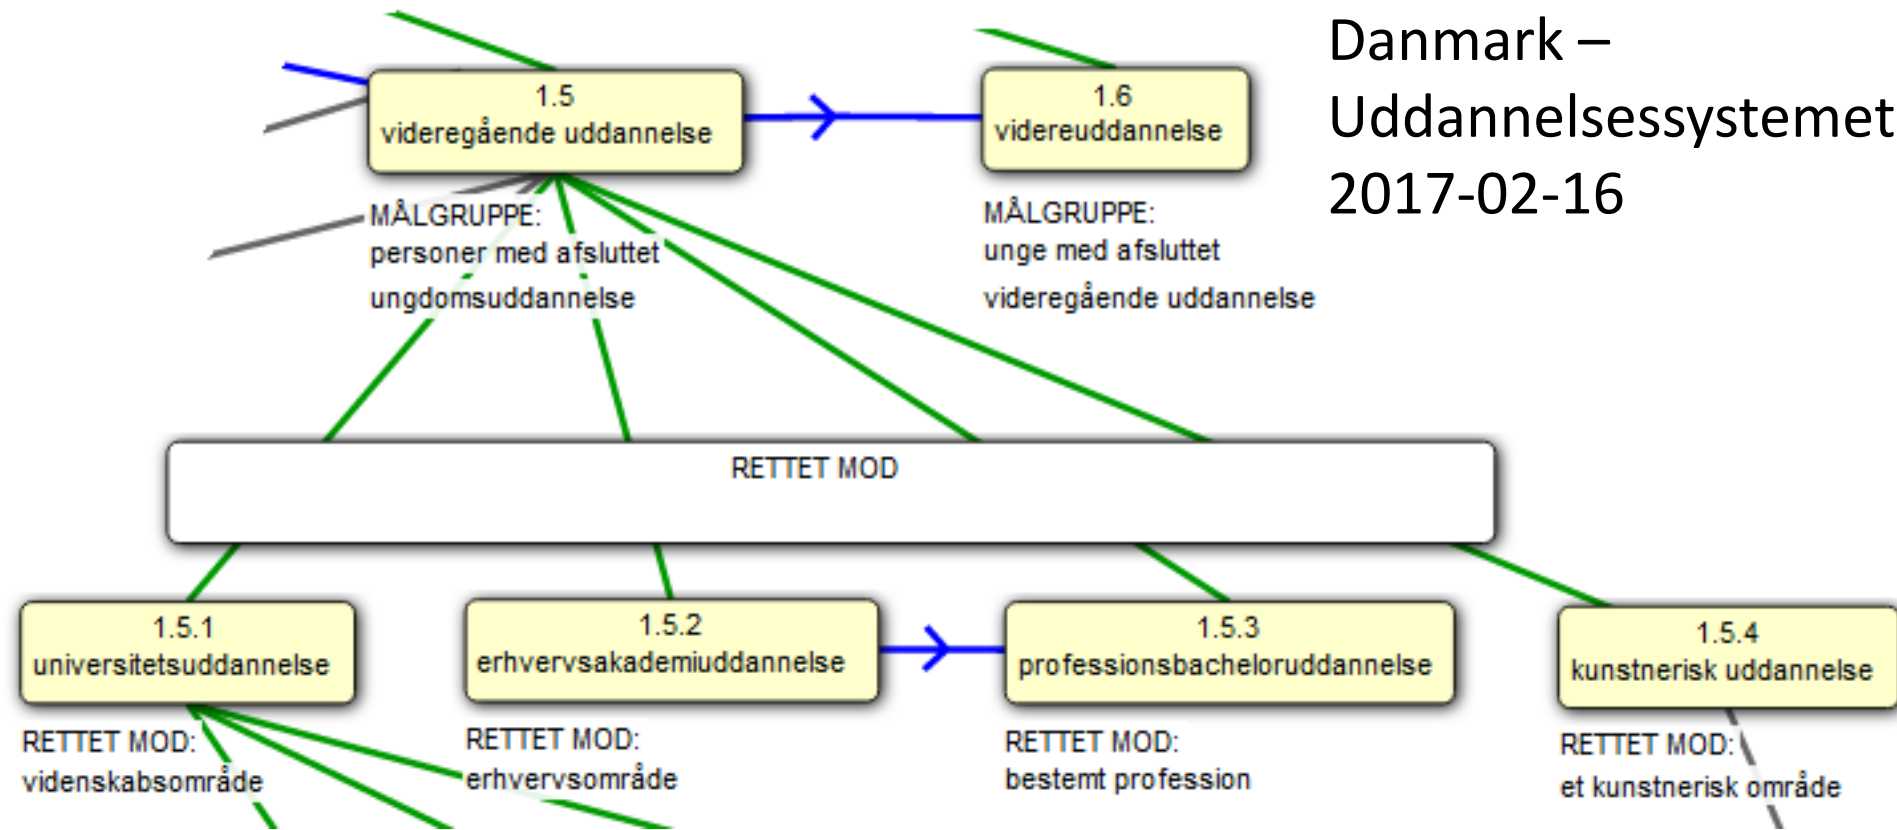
Danmark – Uddannelsessystemet 2017-02-16

1.5
videregående uddannelse

MÅLGRUPPE:
personer med afsluttet ungdomsuddannelse

1.6
videreuddannelse

MÅLGRUPPE:
unge med afsluttet videregående uddannelse

RETTET MOD

1.5.1
universitetsuddannelse

RETTET MOD:
videnskabsområde

1.5.2
erhvervsakademiuddannelse

RETTET MOD:
erhvervsområde

1.5.3
professionsbacheloruddannelse

RETTET MOD:
bestemt profession

1.5.4
kunstnerisk uddannelse

RETTET MOD:
et kunstnerisk område